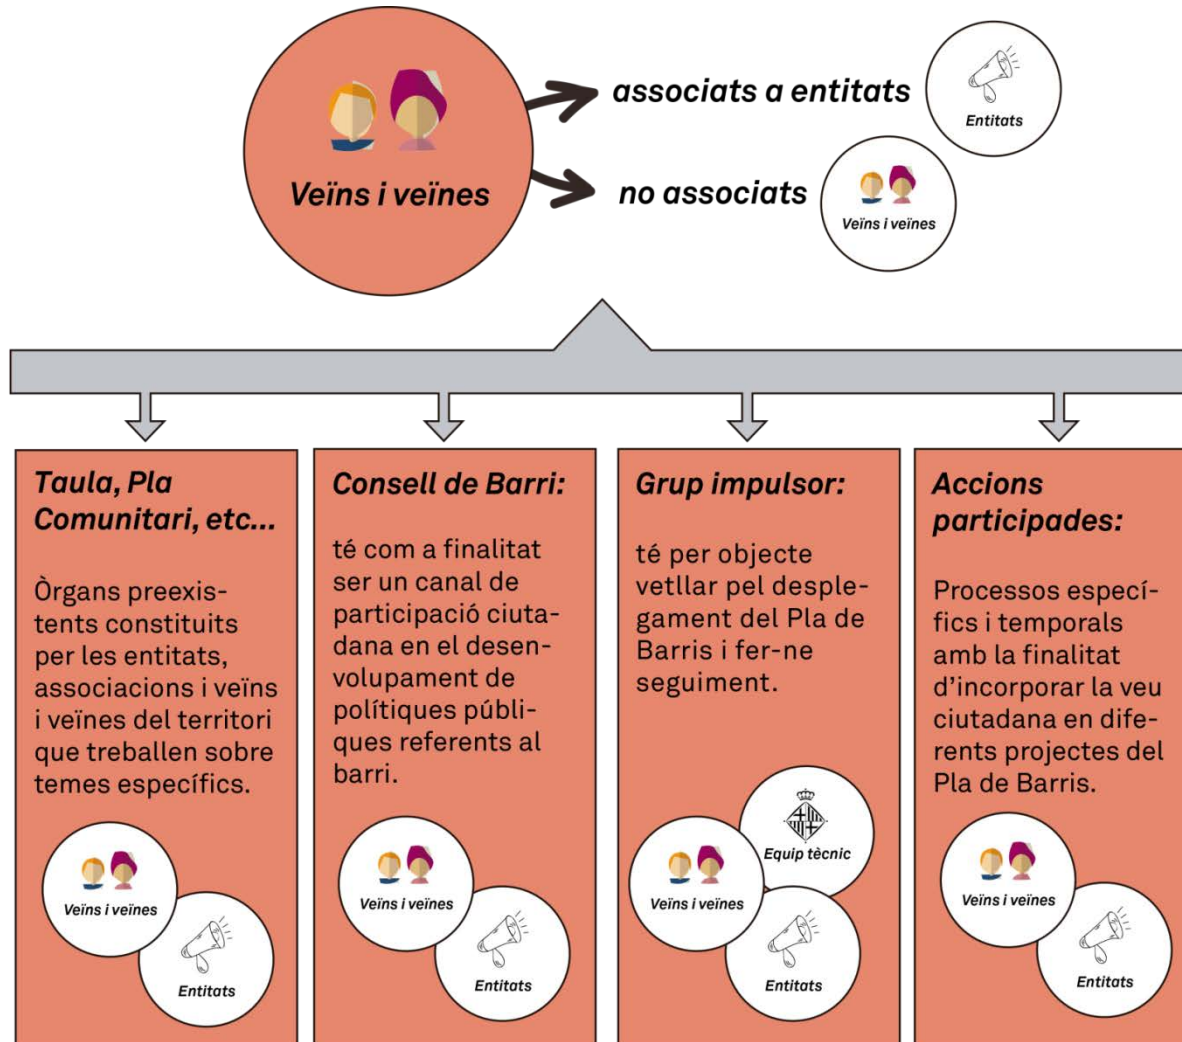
Veïns i veïnes

associats a entitats

Entitats

no associats

Veïns i veïnes

Taula, Pla Comunitari, etc...

Òrgans preexistents constituits per les entitats, associacions i veïns i veïnes del territori que treballen sobre temes específics.

Veïns i veïnes

Entitats

Consell de Barri:

té com a finalitat ser un canal de participació ciutadana en el desenvolupament de polítiques públiques referents al barri.

Veïns i veïnes

Entitats

Grup impulsor:

té per objecte vetllar pel desplegament del Pla de Barris i fer-ne seguiment.

Equip tècnic

Veïns i veïnes

Entitats

Accions participades:

Processos específics i temporals amb la finalitat d'incorporar la veu ciutadana en diferents projectes del Pla de Barris.

Veïns i veïnes

Entitats